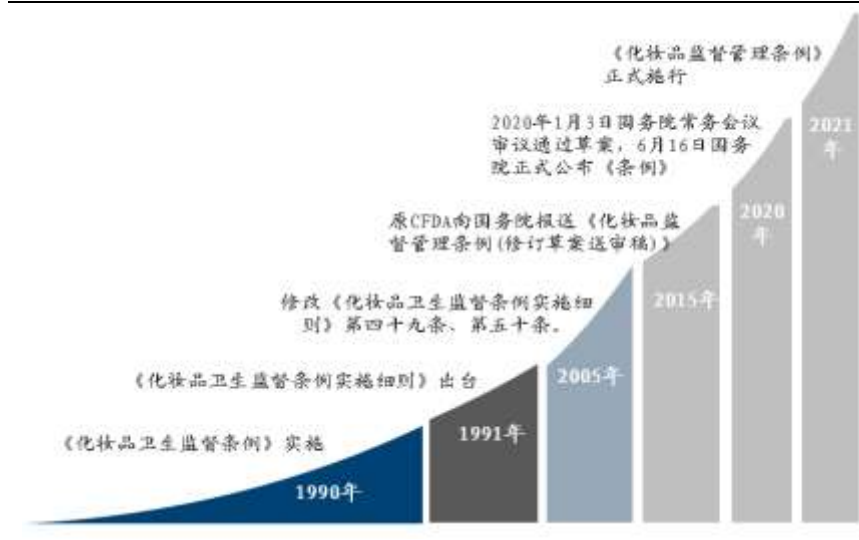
《化妆品监督管理条例》正式施行

2021年

2020年1月3日国务院常务会议审议通过草案，6月16日国务院正式公布《条例》

2020年

原CFDA向国务院报送《化妆品监督管理条例(修订草案送审稿)》

2015年

修改《化妆品卫生监督条例实施细则》第四十九条、第五十条。

2005年

《化妆品卫生监督条例实施细则》出台

1991年

《化妆品卫生监督条例》实施

1990年